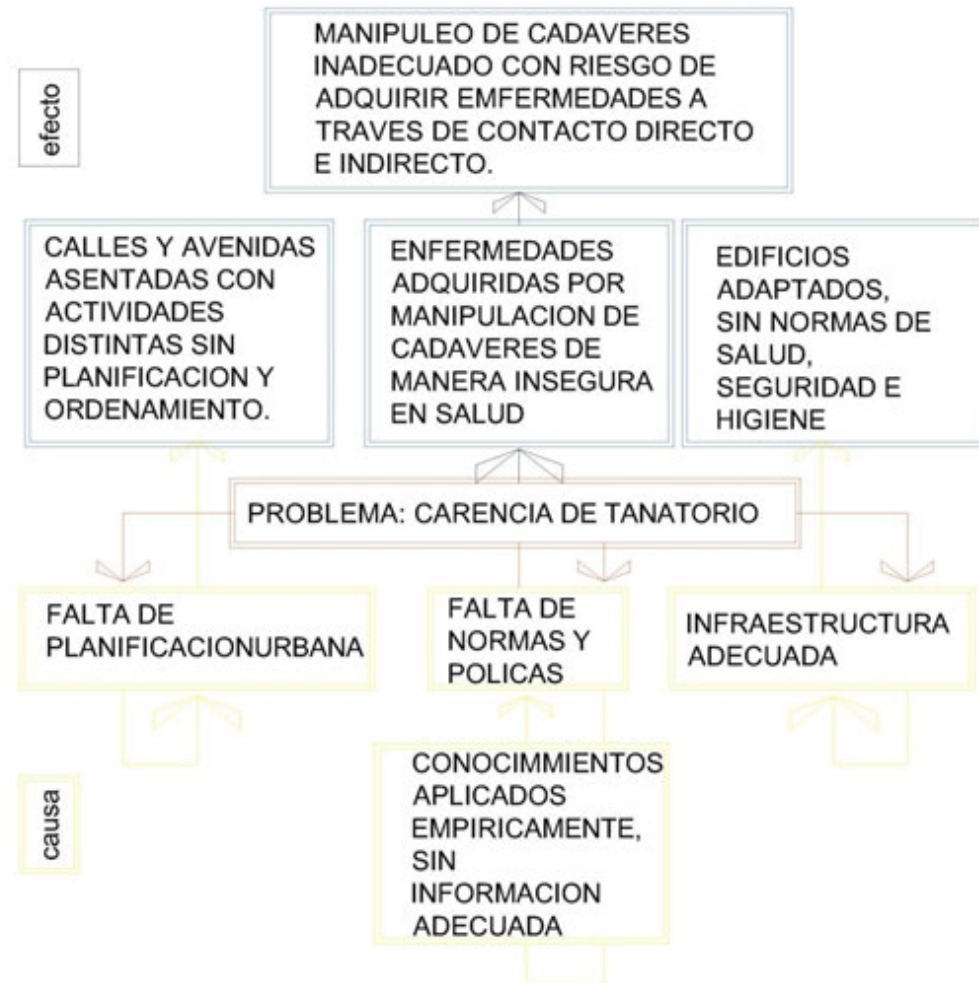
efecto

MANIPULEO DE CADAVERES INADECUADO CON RIESGO DE ADQUIRIR EMFERMEDADES A TRAVES DE CONTACTO DIRECTO E INDIRECTO.

CALLES Y AVENIDAS ASENTADAS CON ACTIVIDADES DISTINTAS SIN PLANIFICACION Y ORDENAMIENTO.

ENFERMEDADES ADQUIRIDAS POR MANIPULACION DE CADAVERES DE MANERA INSEGURA EN SALUD

EDIFICIOS ADAPTADOS, SIN NORMAS DE SALUD, SEGURIDAD E HIGIENE

PROBLEMA: CARENCIA DE TANATORIO

FALTA DE PLANIFICACIONURBANA

FALTA DE NORMAS Y POLICAS

INFRAESTRUCTURA ADECUADA

causa

CONOCIMMIENTOS APLICADOS EMPIRICAMENTE, SIN INFORMACION ADECUADA